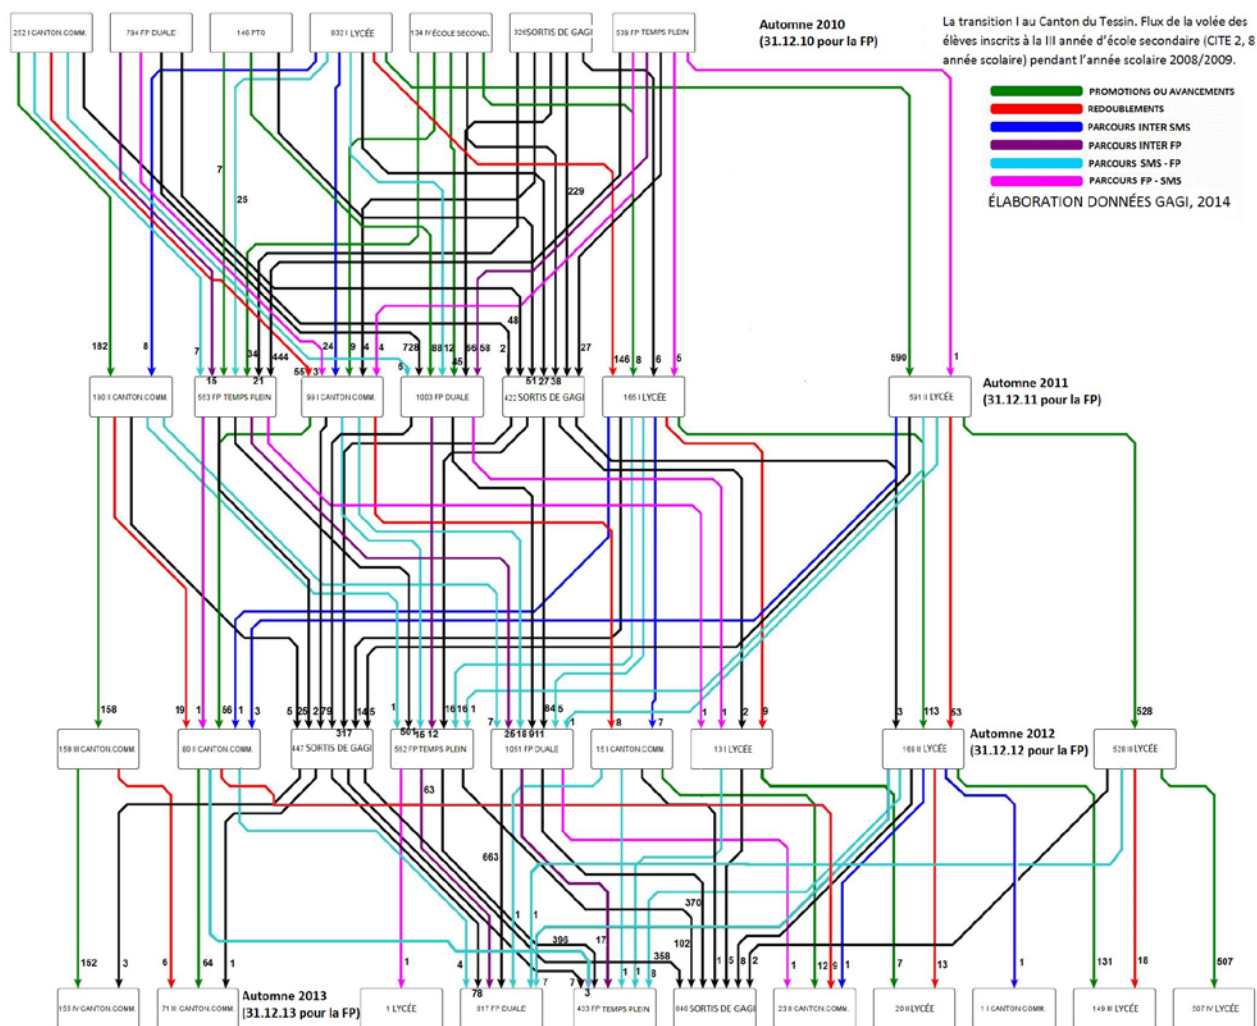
252 I CANTON.COMM.
794 FP DUALE
146 PT0
832 I LYCÉE
134 IV ÉCOLE SECOND.
326 SORTIS DE GAGI
539 FP TEMPS PLEIN

Automne 2010
(31.12.10 pour la FP)

La transition I au Canton du Tessin. Flux de la volée des élèves inscrits à la III année d'école secondaire (CITE 2, 8 année scolaire) pendant l'année scolaire 2008/2009.

PROMOTIONS OU AVANCEMENTS
REDOUBLEMENTS
PARCOURS INTER SMS
PARCOURS INTER FP
PARCOURS SMS - FP
PARCOURS FP - SMS
ÉLABORATION DONNÉES GAGI, 2014

7
25
229
48
182 8 7 15 34 21 444 55 3 24 9 4 4 5 728 88 12 45 56 58 2 51 27 38 27 146 8 6 5 590 1

190 I CANTON.COMM.
553 FP TEMPS PLEIN
99 I CANTON.COMM.
1003 FP DUALE
422 SORTIS DE GAGI
165 I LYCÉE
591 II LYCÉE

Automne 2011
(31.12.11 pour la FP)

158 19 1 56 1 3 5 25 2 79 317 14 5 1 501 15 12 16 16 1 7 25 18 911 84 5 1 8 7 1 1 2 9 3 113 53 528

159 III CANTON.COMM.
80 II CANTON.COMM.
447 SORTIS DE GAGI
562 FP TEMPS PLEIN
1051 FP DUALE
15 I CANTON.COMM.
13 I LYCÉE
165 II LYCÉE
528 III LYCÉE

Automne 2012
(31.12.12 pour la FP)

63
663
370
1 1 395 17 358 102
152 3 6 64 1 1 4 78 7 7 3 1 1 8 1 5 8 2 1 12 9 1 7 13 1 131 18 507

155 IV CANTON.COMM.
71 III CANTON.COMM.
Automne 2013
(31.12.13 pour la FP)
1 LYCÉE
817 FP DUALE
433 FP TEMPS PLEIN
846 SORTIS DE GAGI
23 II CANTON.COMM.
20 II LYCÉE
1 I CANTON.COMM.
149 III LYCÉE
507 IV LYCÉE